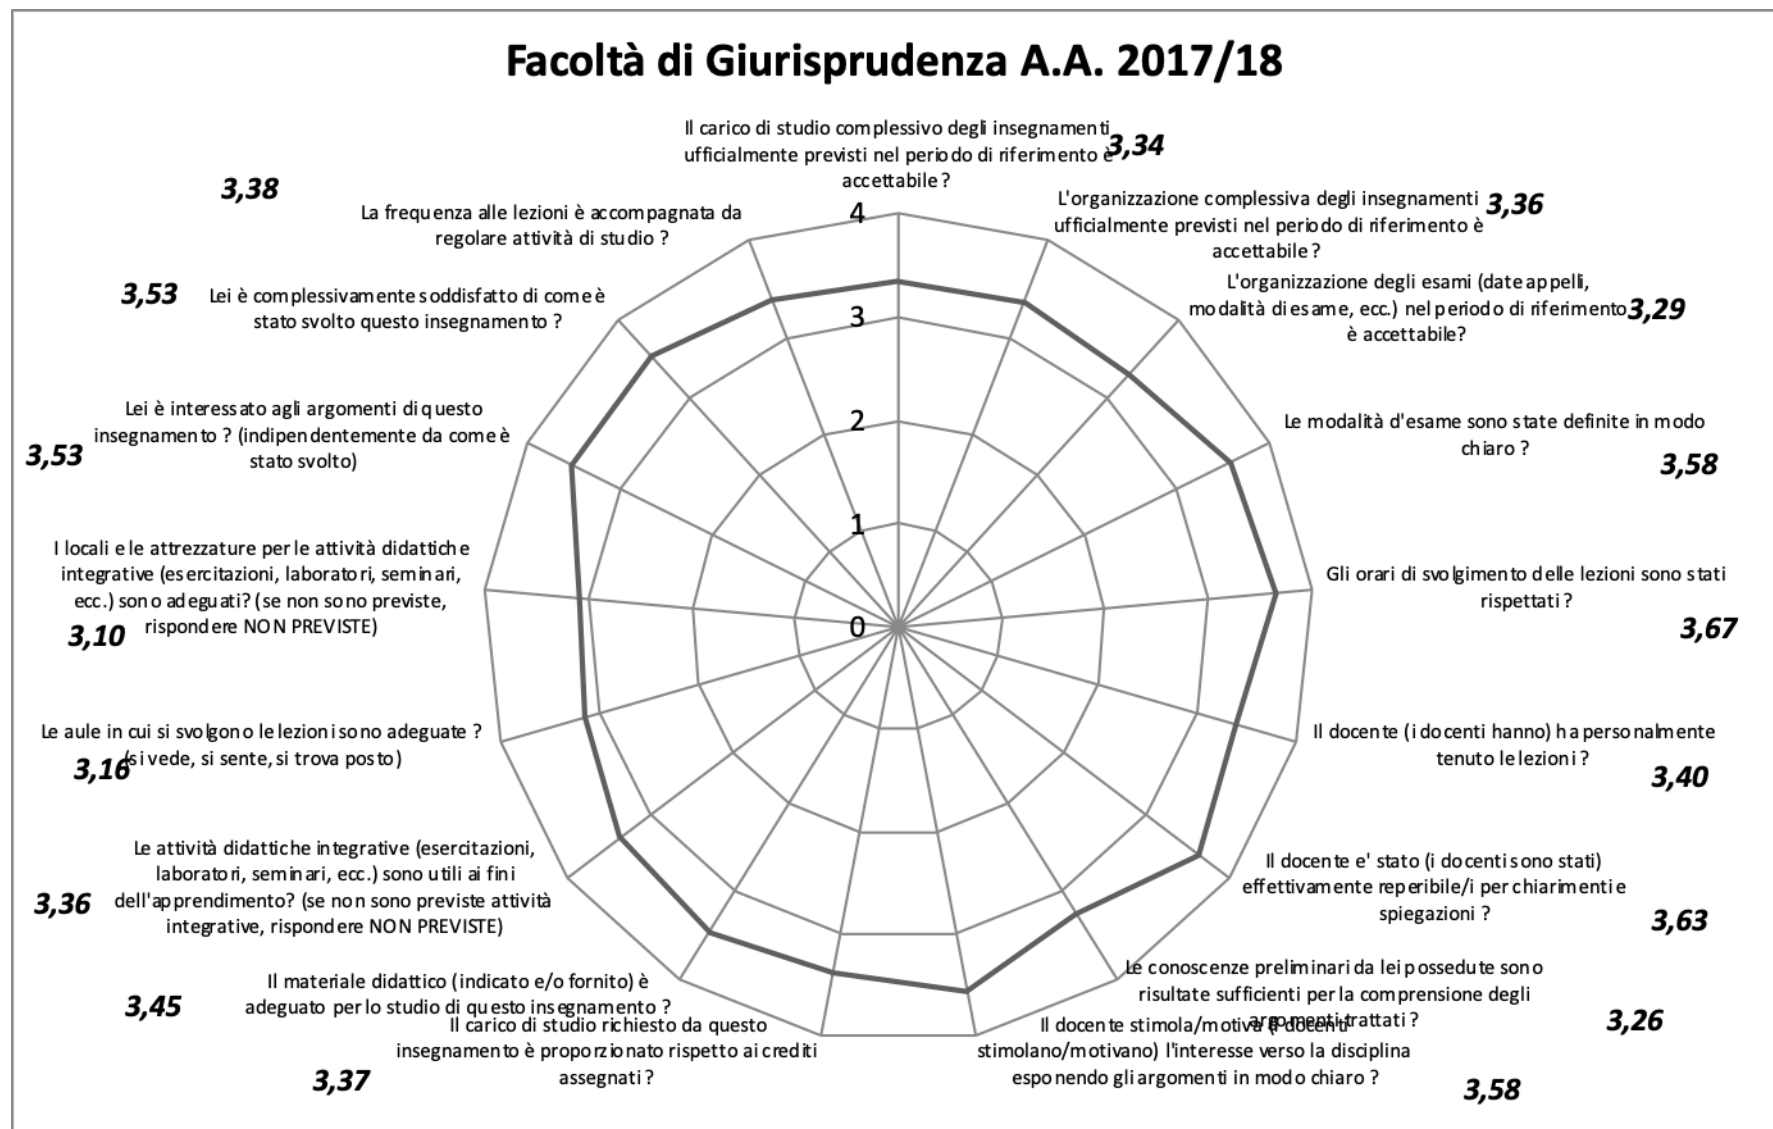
Facoltà di Giurisprudenza A.A. 2017/18

Il carico di studio complessivo degli insegnamenti ufficialmente previsti nel periodo di riferimento è accettabile ?
3,34

L'organizzazione complessiva degli insegnamenti ufficialmente previsti nel periodo di riferimento è accettabile ?
3,36

L'organizzazione degli esami (date appelli, modalità di esame, ecc.) nel periodo di riferimento è accettabile?
3,29

Le modalità d'esame sono state definite in modo chiaro ?
3,58

Gli orari di svolgimento delle lezioni sono stati rispettati ?
3,67

Il docente (i docenti hanno) ha personalmente tenuto le lezioni ?
3,40

Il docente e' stato (i docenti sono stati) effettivamente reperibile/i per chiarimenti e spiegazioni ?
3,63

Le conoscenze preliminari da lei possedute sono risultate sufficienti per la comprensione degli argomenti trattati ?
3,26

Il docente stimola/motiva (i docenti stimolano/motivano) l'interesse verso la disciplina esponendo gli argomenti in modo chiaro ?
3,58

Il carico di studio richiesto da questo insegnamento è proporzionato rispetto ai crediti assegnati ?
3,37

Il materiale didattico (indicato e/o fornito) è adeguato per lo studio di questo insegnamento ?
3,45

Le attività didattiche integrative (esercitazioni, laboratori, seminari, ecc.) sono utili ai fini dell'apprendimento? (se non sono previste attività integrative, rispondere NON PREVISTE)
3,36

Le aule in cui si svolgono le lezioni sono adeguate ? (si vede, si sente, si trova posto)
3,16

I locali e le attrezzature per le attività didattiche integrative (esercitazioni, laboratori, seminari, ecc.) sono adeguati? (se non sono previste, rispondere NON PREVISTE)
3,10

Lei è interessato agli argomenti di questo insegnamento ? (indipendentemente da come è stato svolto)
3,53

Lei è complessivamente soddisfatto di come è stato svolto questo insegnamento ?
3,53

La frequenza alle lezioni è accompagnata da regolare attività di studio ?
3,38

4
3
2
1
0